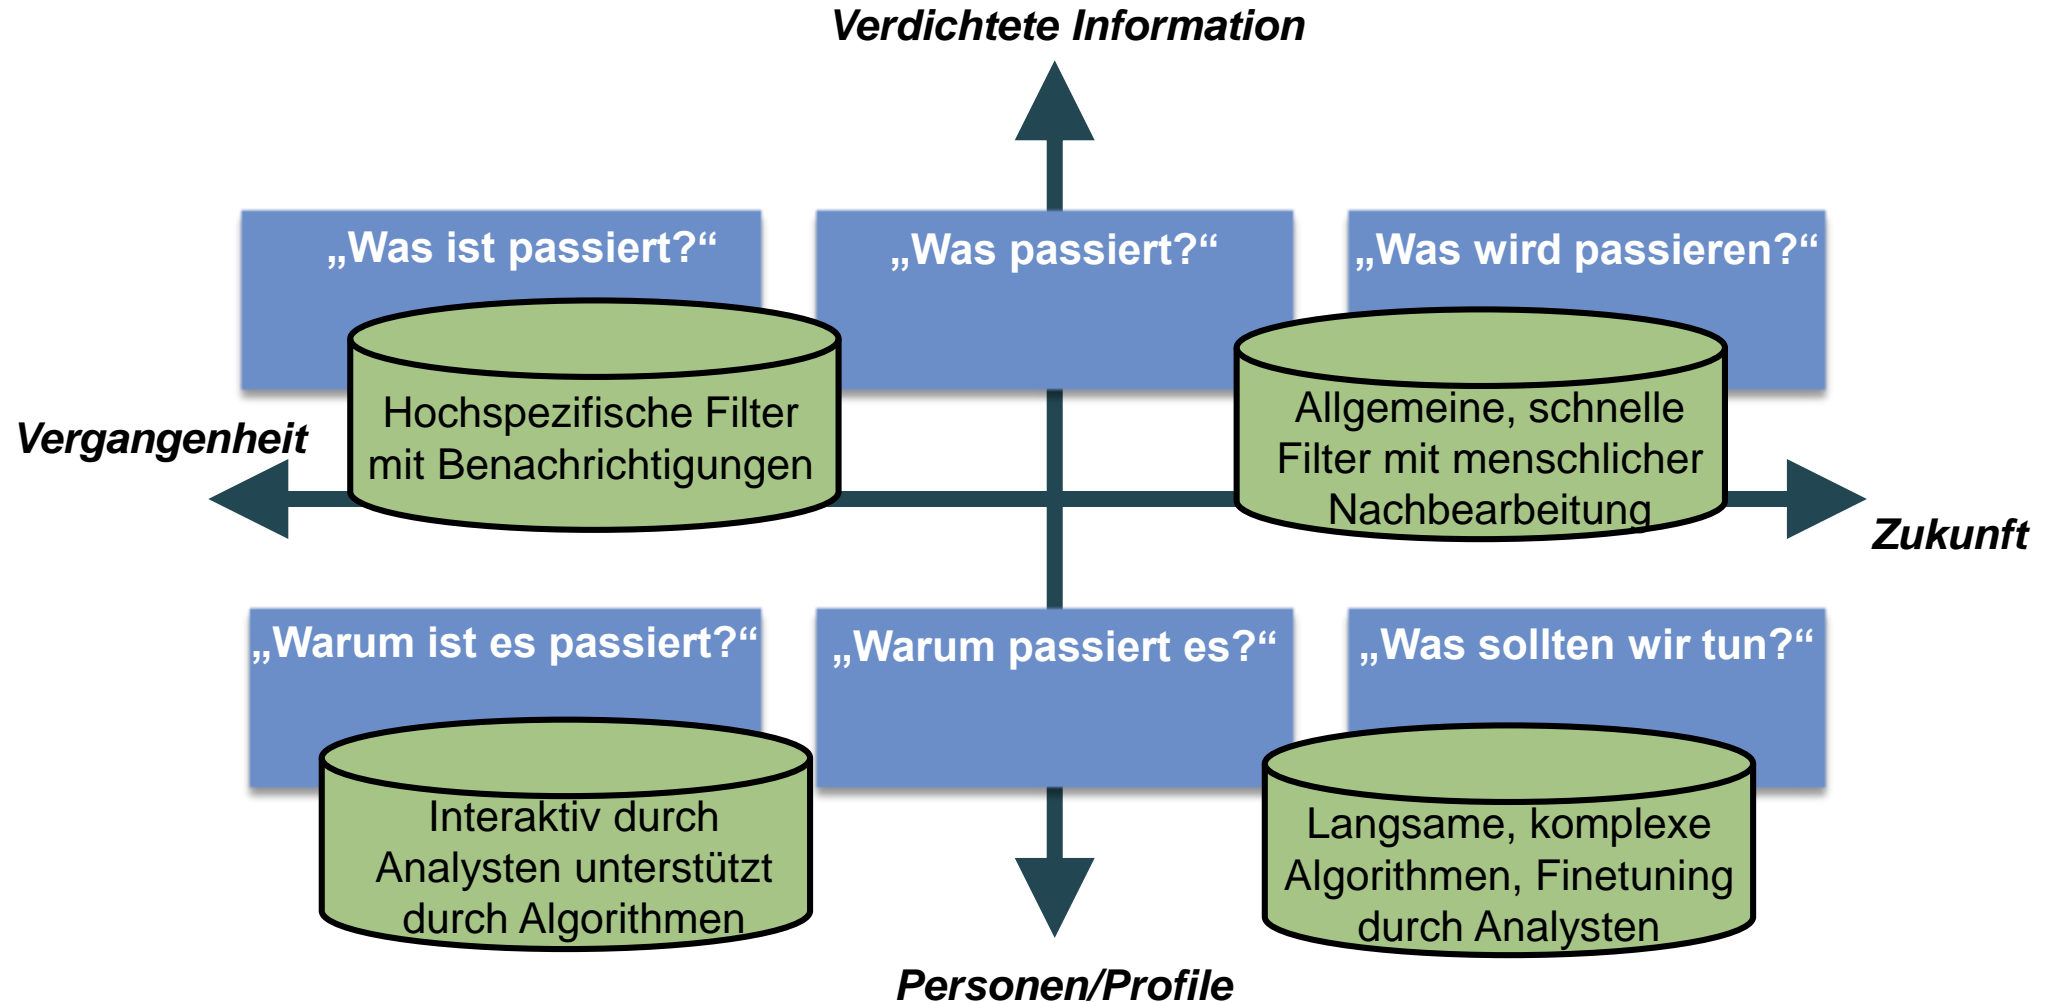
Verdichtete Information

„Was ist passiert?“

„Was passiert?“

„Was wird passieren?“

Hochspezifische Filter mit Benachrichtigungen

Allgemeine, schnelle Filter mit menschlicher Nachbearbeitung

Vergangenheit

Zukunft

„Warum ist es passiert?“

„Warum passiert es?“

„Was sollten wir tun?“

Interaktiv durch Analysten unterstützt durch Algorithmen

Langsame, komplexe Algorithmen, Finetuning durch Analysten

Personen/Profile